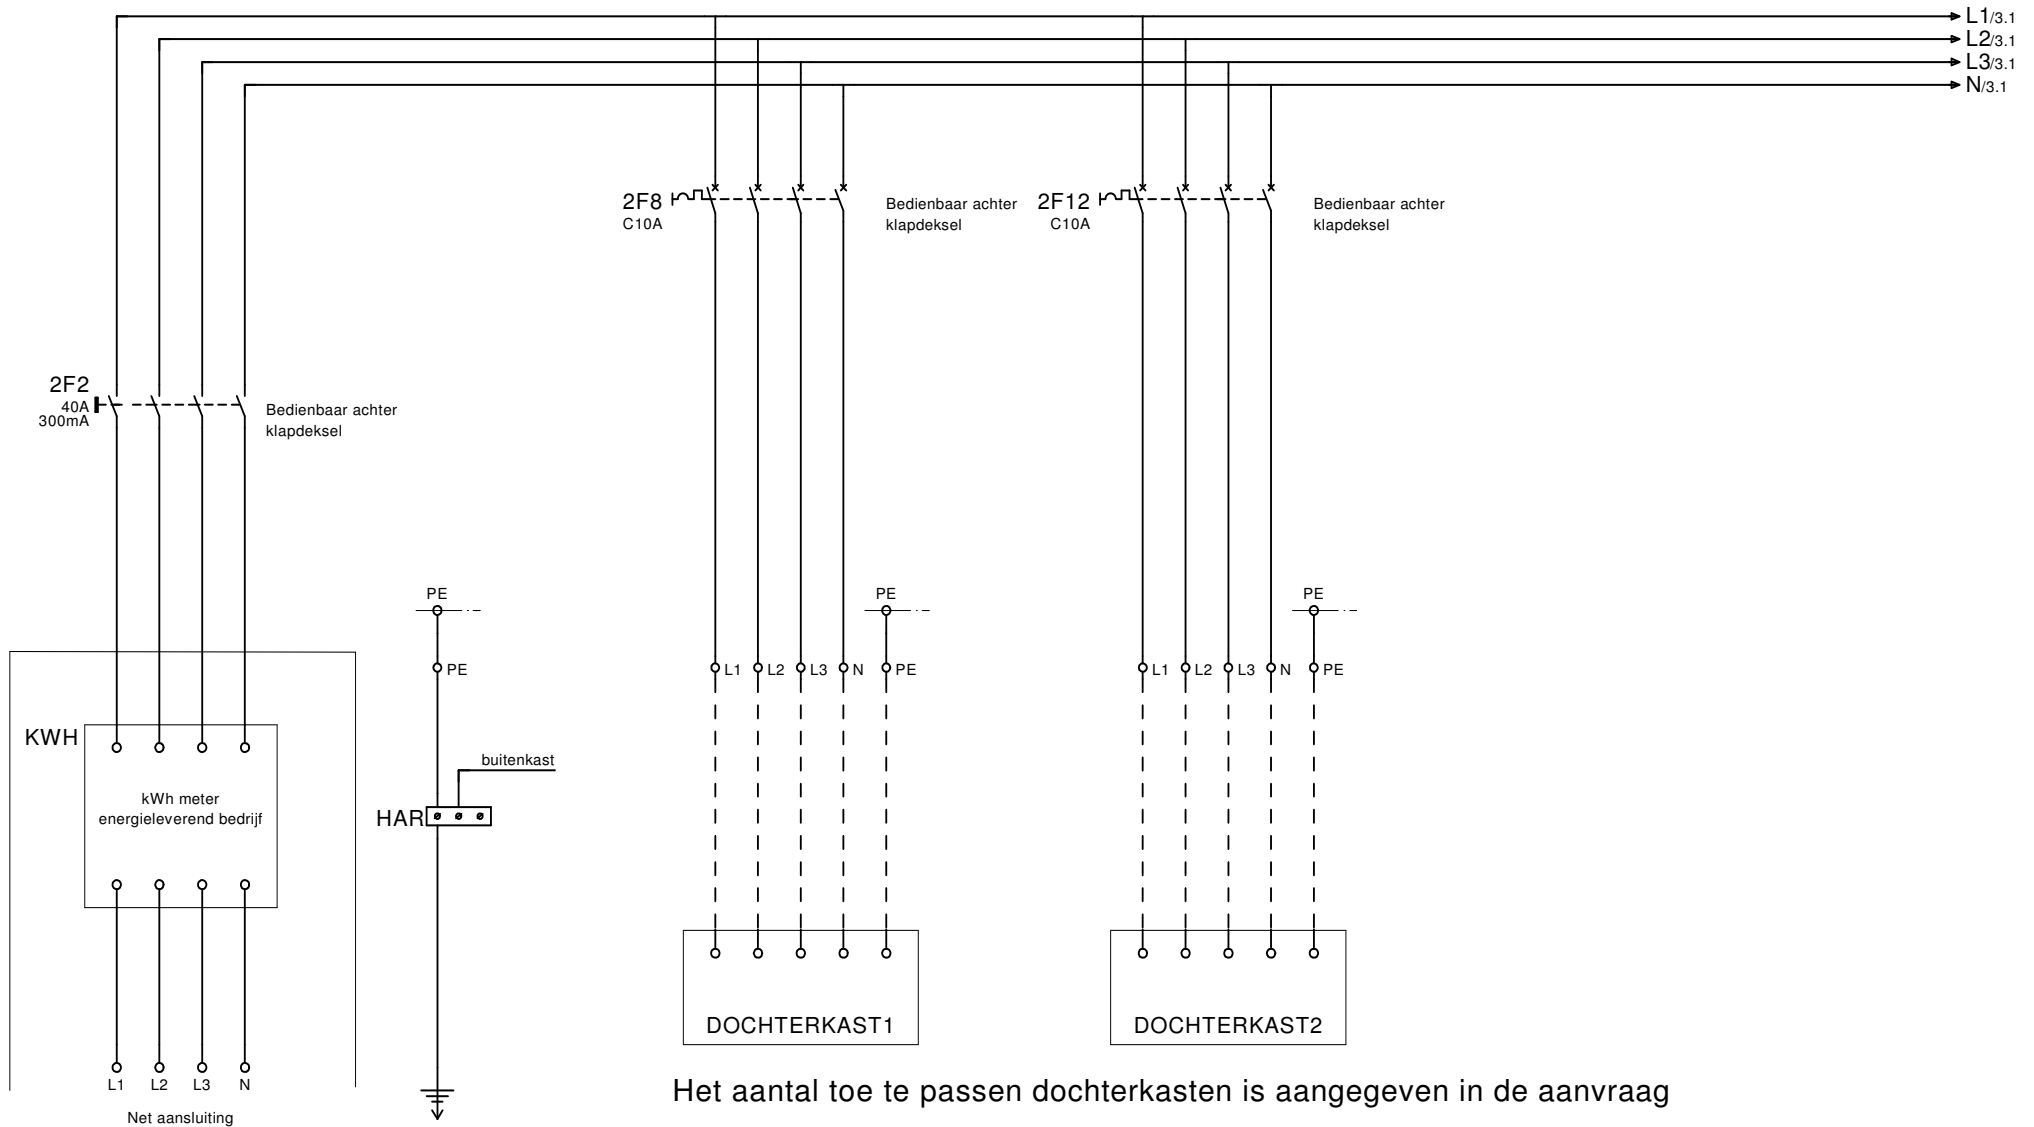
L1/3.1
L2/3.1
L3/3.1
N/3.1

2F8
C10A
Bedienbaar achter klapdeksel

2F12
C10A
Bedienbaar achter klapdeksel

2F2
40A
300mA
Bedienbaar achter klapdeksel

PE
PE

PE
L1 L2 L3 N PE

PE
L1 L2 L3 N PE

KWH
kWh meter
energieleverend bedrijf

buitenkast
HAR

DOCHTERKAST1

DOCHTERKAST2

L1 L2 L3 N
Net aansluiting

Het aantal toe te passen dochterkasten is aangegeven in de aanvraag